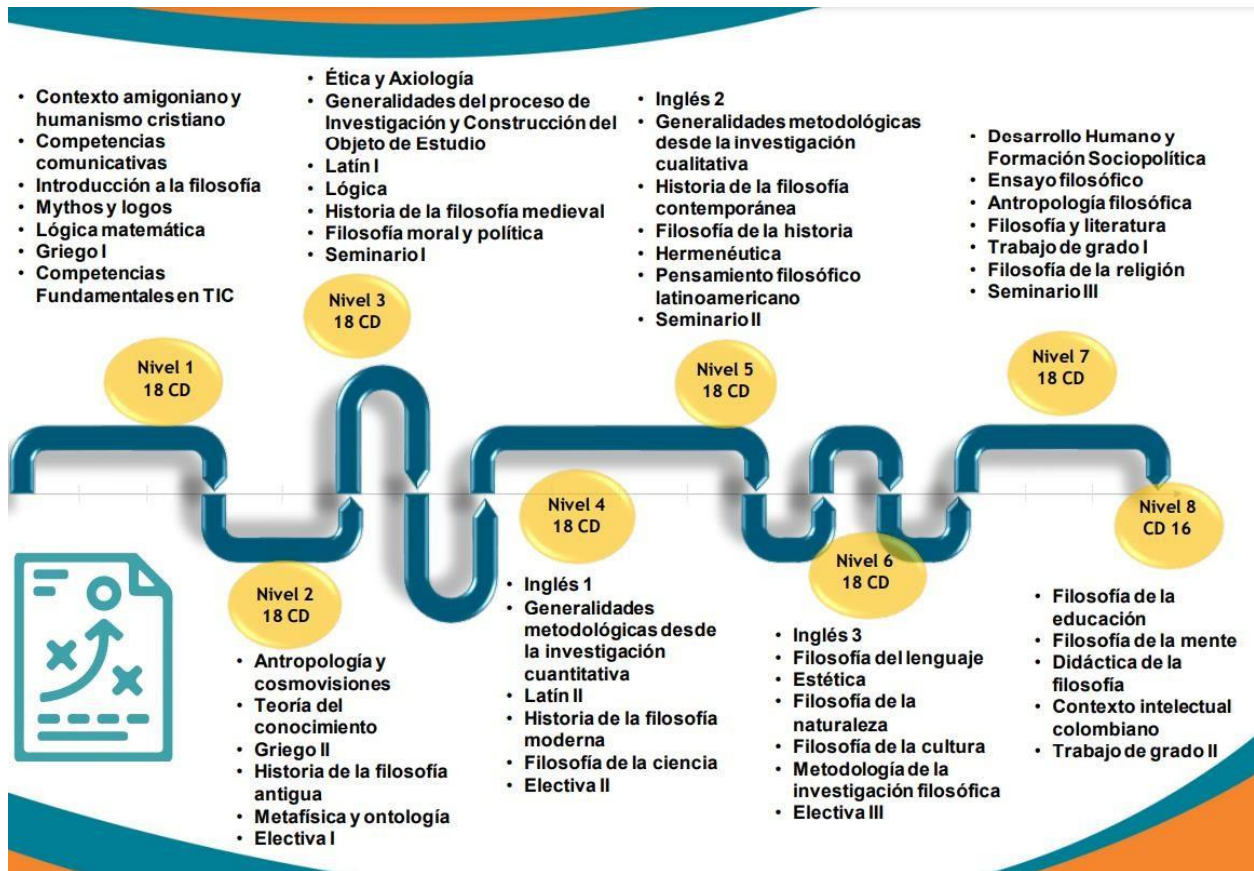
- Contexto amigoniano y humanismo cristiano
- Competencias comunicativas
- Introducción a la filosofía
- Mythos y logos
- Lógica matemática
- Griego I
- Competencias Fundamentales en TIC

Nivel 1
18 CD

- Ética y Axiología
- Generalidades del proceso de Investigación y Construcción del Objeto de Estudio
- Latín I
- Lógica
- Historia de la filosofía medieval
- Filosofía moral y política
- Seminario I

Nivel 3
18 CD

- Inglés 2
- Generalidades metodológicas desde la investigación cualitativa
- Historia de la filosofía contemporánea
- Filosofía de la historia
- Hermenéutica
- Pensamiento filosófico latinoamericano
- Seminario II

Nivel 5
18 CD

- Desarrollo Humano y Formación Sociopolítica
- Ensayo filosófico
- Antropología filosófica
- Filosofía y literatura
- Trabajo de grado I
- Filosofía de la religión
- Seminario III

Nivel 7
18 CD

Nivel 2
18 CD

- Antropología y cosmovisiones
- Teoría del conocimiento
- Griego II
- Historia de la filosofía antigua
- Metafísica y ontología
- Electiva I

Nivel 4
18 CD

- Inglés 1
- Generalidades metodológicas desde la investigación cuantitativa
- Latín II
- Historia de la filosofía moderna
- Filosofía de la ciencia
- Electiva II

Nivel 6
18 CD

- Inglés 3
- Filosofía del lenguaje
- Estética
- Filosofía de la naturaleza
- Filosofía de la cultura
- Metodología de la investigación filosófica
- Electiva III

Nivel 8
CD 16

- Filosofía de la educación
- Filosofía de la mente
- Didáctica de la filosofía
- Contexto intelectual colombiano
- Trabajo de grado II